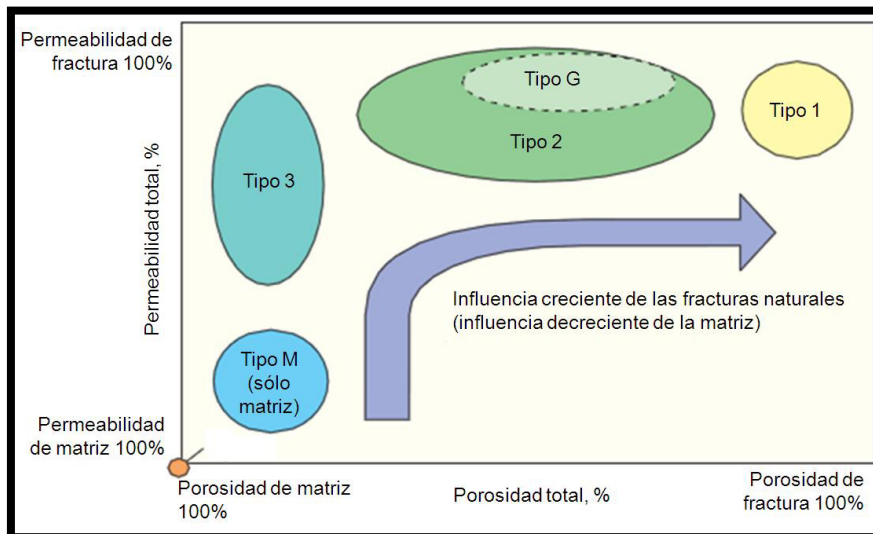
Permeabilidad de fractura 100%

Permeabilidad total, %

Permeabilidad de matriz 100%

Tipo G

Tipo 2

Tipo 1

Tipo 3

Tipo M (sólo matriz)

Influencia creciente de las fracturas naturales (influencia decreciente de la matriz)

Porosidad de matriz 100%

Porosidad total, %

Porosidad de fractura 100%